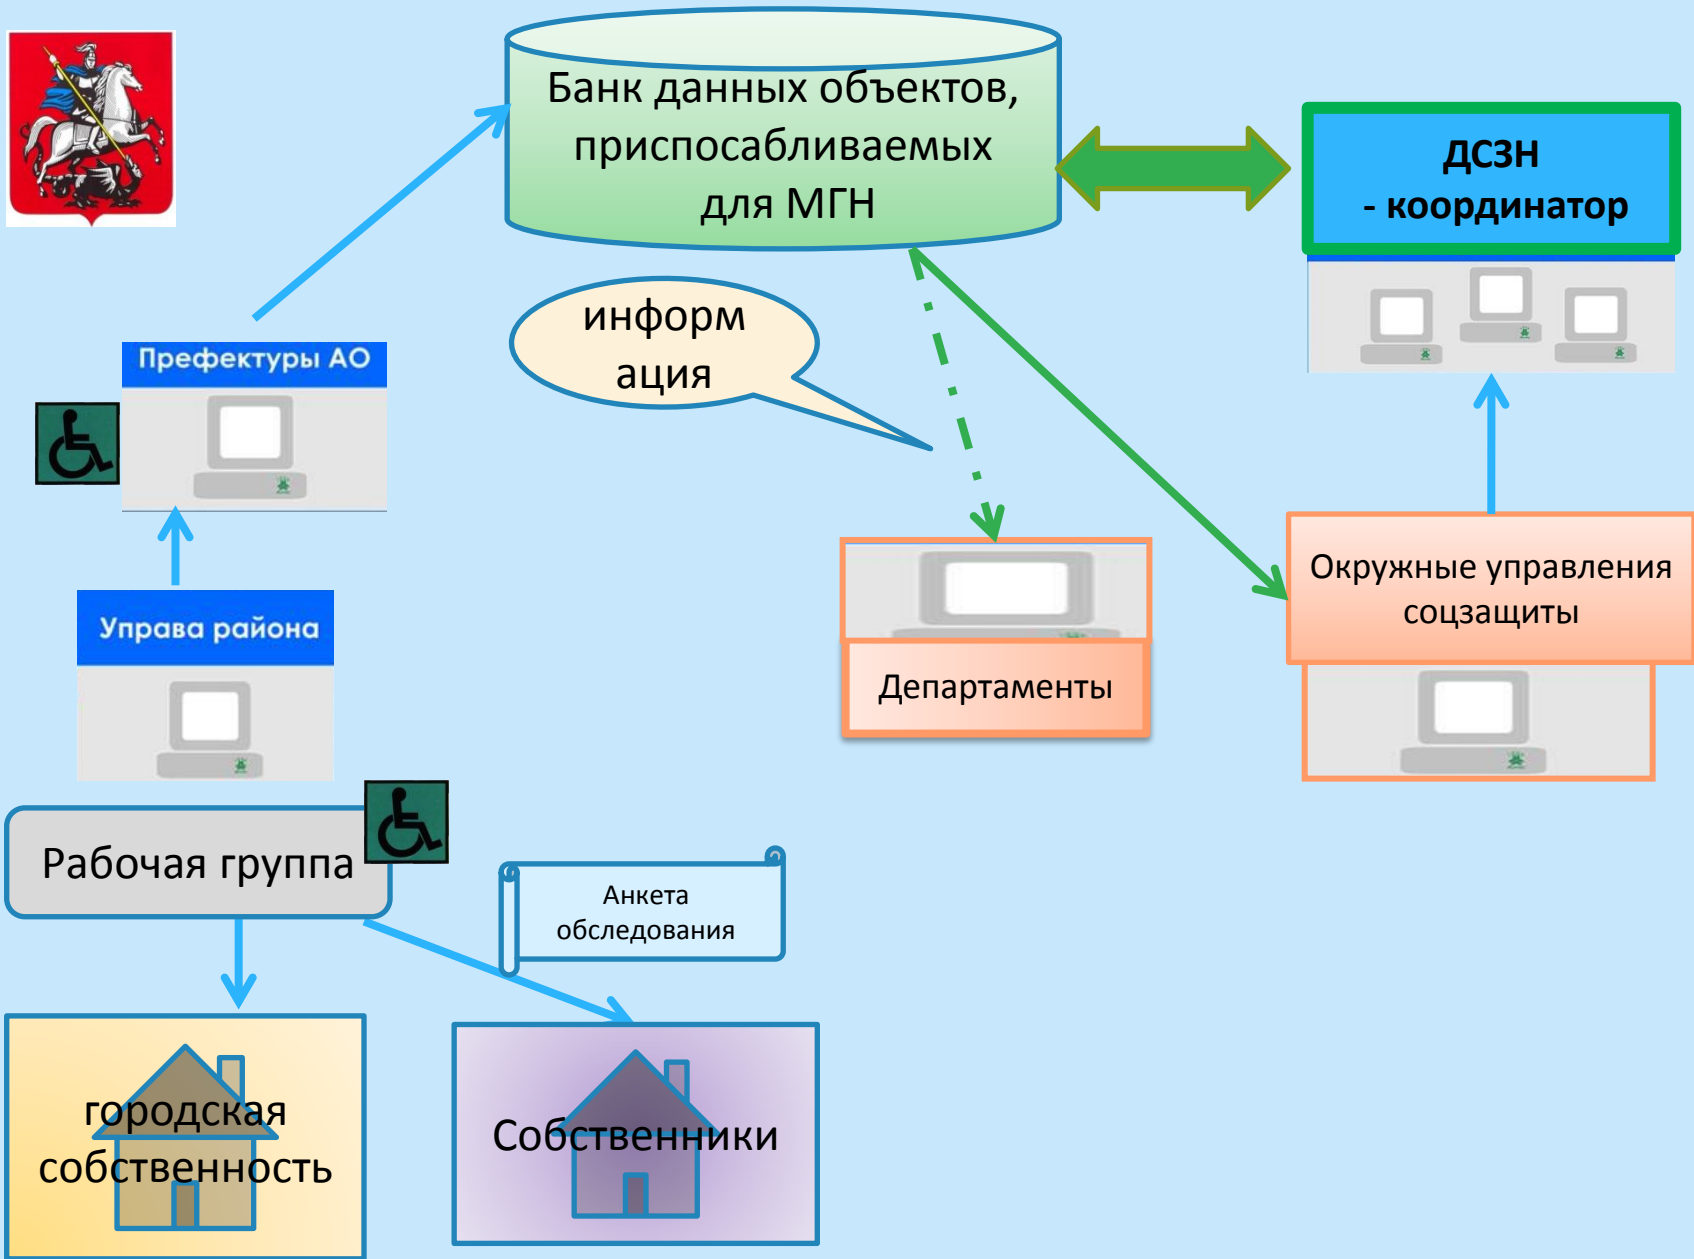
Банк данных объектов, приспосабливаемых для МГН

ДСЗН
- координатор

информ ация

Префектуры АО

Управа района

Департаменты

Окружные управления соцзащиты

Рабочая группа

Анкета обследования

городская собственность

Собственники